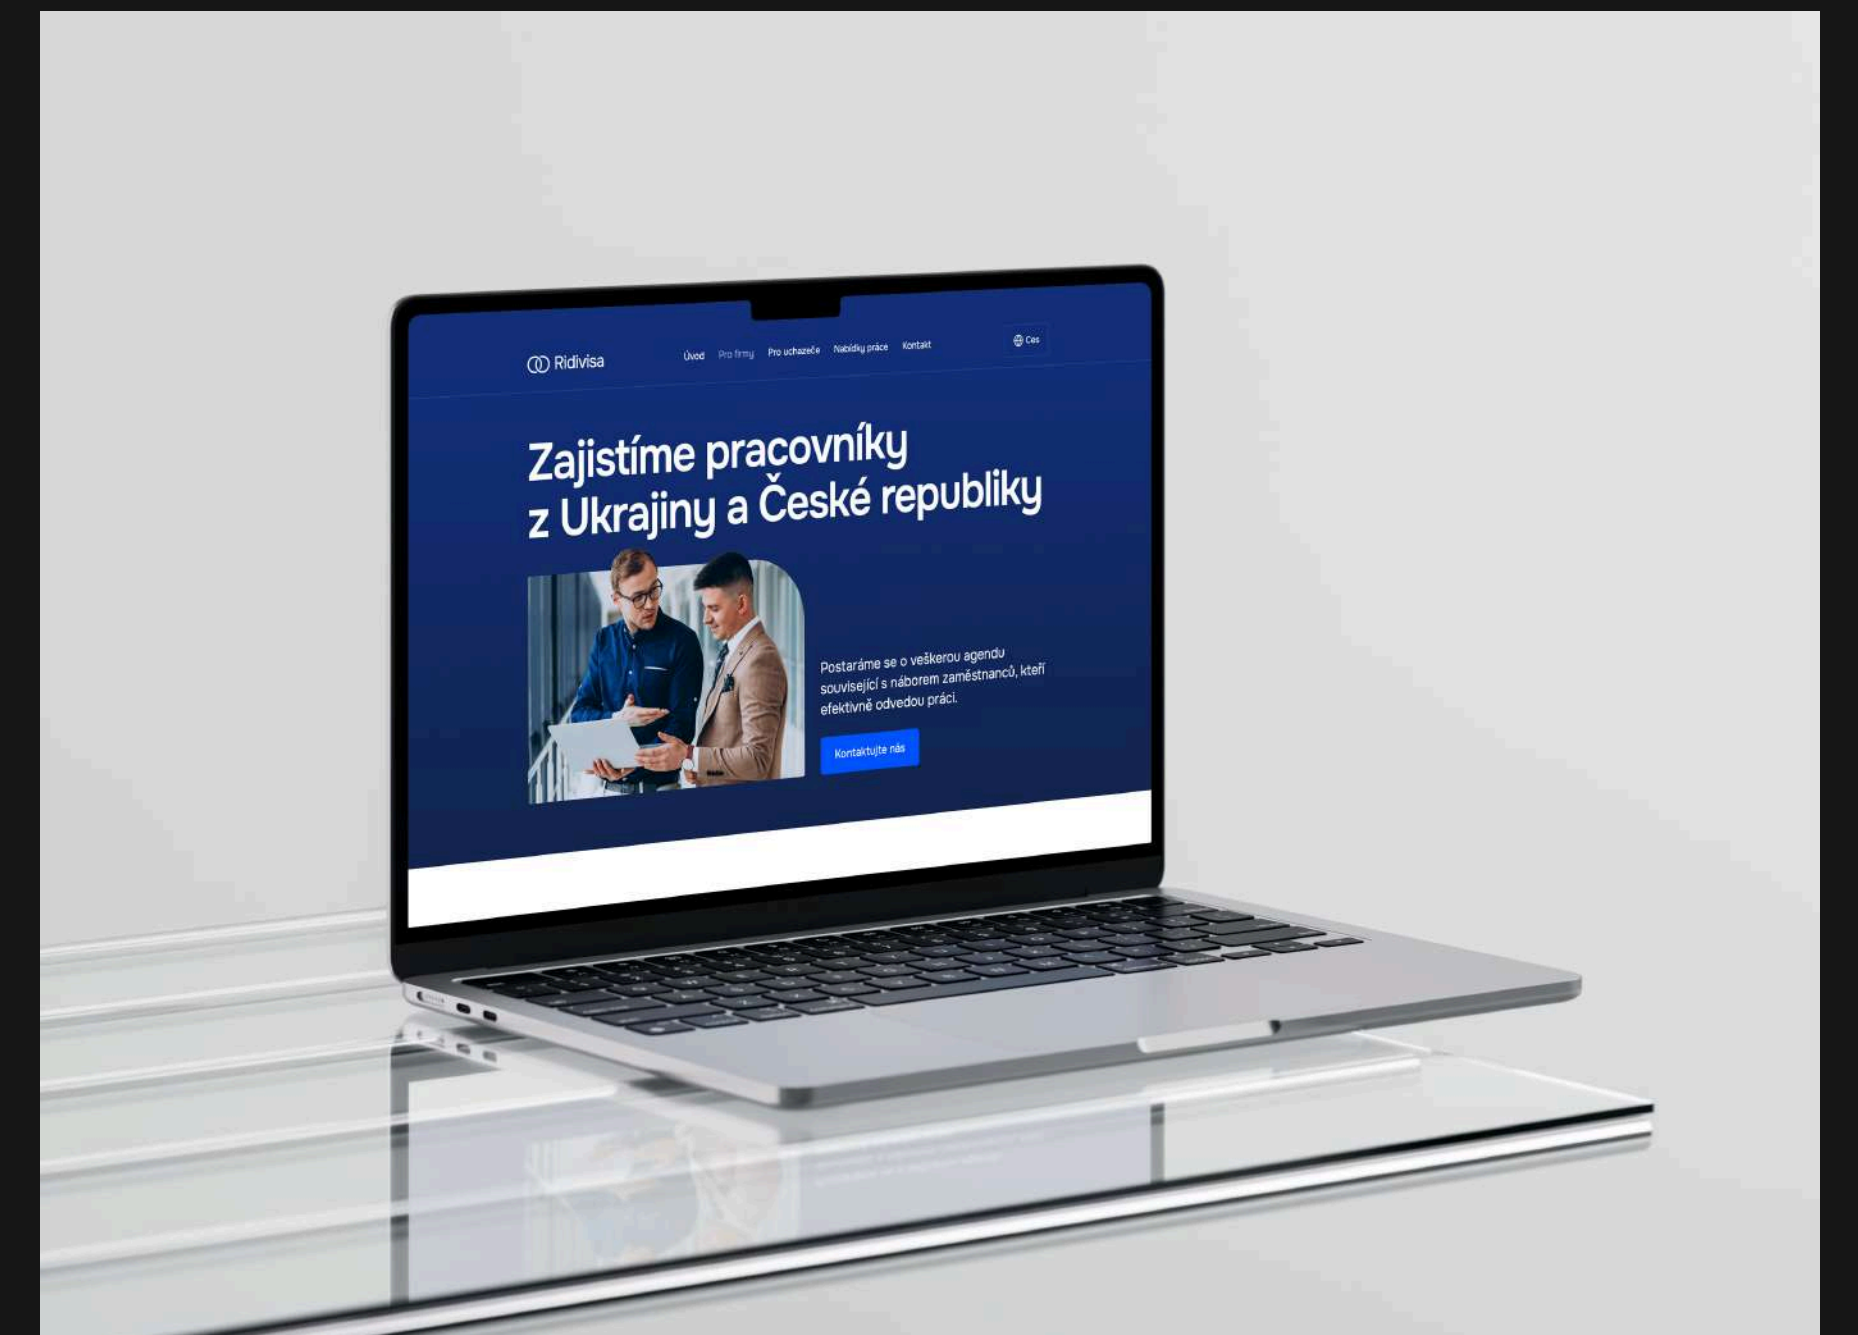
Ridivisa

Úvod Pro firmy Pro uchazeče Nabídky práce Kontakt

Ces

Zajistíme pracovníky z Ukrajiny a České republiky

Postaráme se o veškerou agendu související s náborem zaměstnanců, kteří efektivně odvedou práci.

Kontaktujte nás